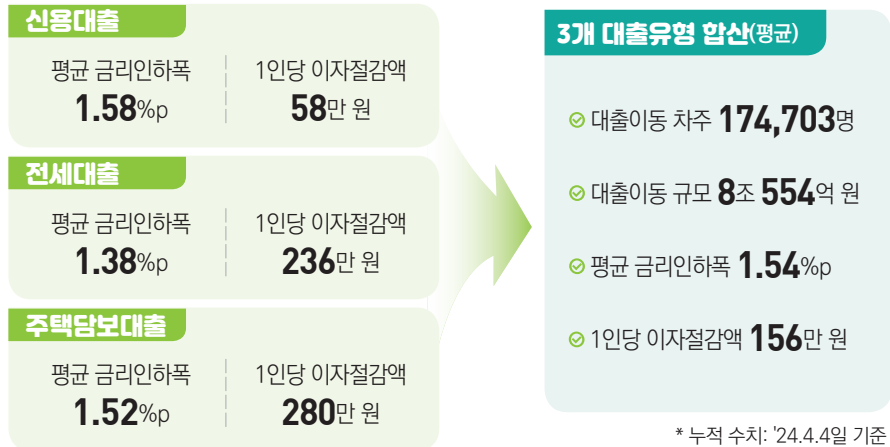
신용대출

평균 금리인하폭 1.58%p

1인당 이자절감액 58만 원

전세대출

평균 금리인하폭 1.38%p

1인당 이자절감액 236만 원

주택담보대출

평균 금리인하폭 1.52%p

1인당 이자절감액 280만 원

3개 대출유형 합산(평균)

대출이동 차주 174,703명

대출이동 규모 8조 554억 원

평균 금리인하폭 1.54%p

1인당 이자절감액 156만 원

* 누적 수치: '24.4.4일 기준